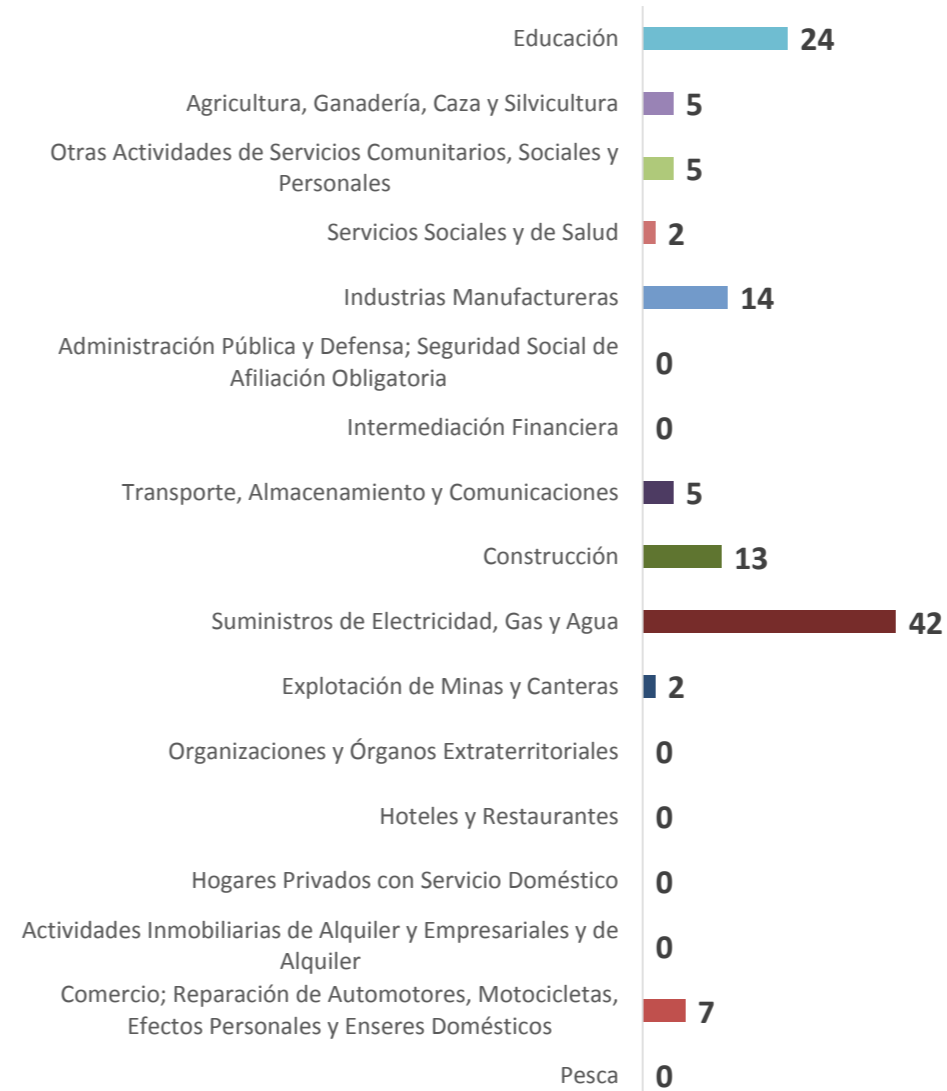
| | |
|---|---|
| Educación | 24 |
| Agricultura, Ganadería, Caza y Silvicultura | 5 |
| Otras Actividades de Servicios Comunitarios, Sociales y Personales | 5 |
| Servicios Sociales y de Salud | 2 |
| Industrias Manufactureras | 14 |
| Administración Pública y Defensa; Seguridad Social de Afiliación Obligatoria | 0 |
| Intermediación Financiera | 0 |
| Transporte, Almacenamiento y Comunicaciones | 5 |
| Construcción | 13 |
| Suministros de Electricidad, Gas y Agua | 42 |
| Explotación de Minas y Canteras | 2 |
| Organizaciones y Órganos Extraterritoriales | 0 |
| Hoteles y Restaurantes | 0 |
| Hogares Privados con Servicio Doméstico | 0 |
| Actividades Inmobiliarias de Alquiler y Empresariales y de Alquiler | 0 |
| Comercio; Reparación de Automotores, Motocicletas, Efectos Personales y Enseres Domésticos | 7 |
| Pesca | 0 |